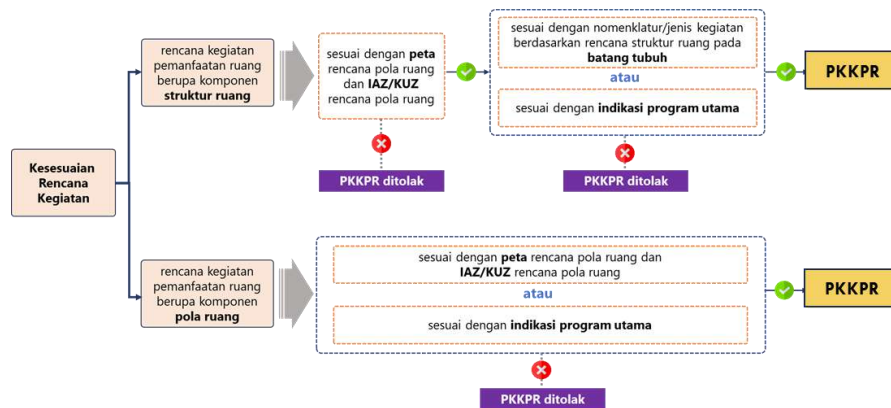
Kesesuaian Rencana Kegiatan

rencana kegiatan pemanfaatan ruang berupa komponen **struktur ruang**

sesuai dengan **peta** rencana pola ruang dan **IAZ/KUZ** rencana pola ruang

PKKPR ditolak

sesuai dengan nomenklatur/jenis kegiatan berdasarkan rencana struktur ruang pada **batang tubuh**

atau

sesuai dengan **indikasi program utama**

PKKPR ditolak

PKKPR

rencana kegiatan pemanfaatan ruang berupa komponen **pola ruang**

sesuai dengan **peta** rencana pola ruang dan **IAZ/KUZ** rencana pola ruang

atau

sesuai dengan **indikasi program utama**

PKKPR ditolak

PKKPR